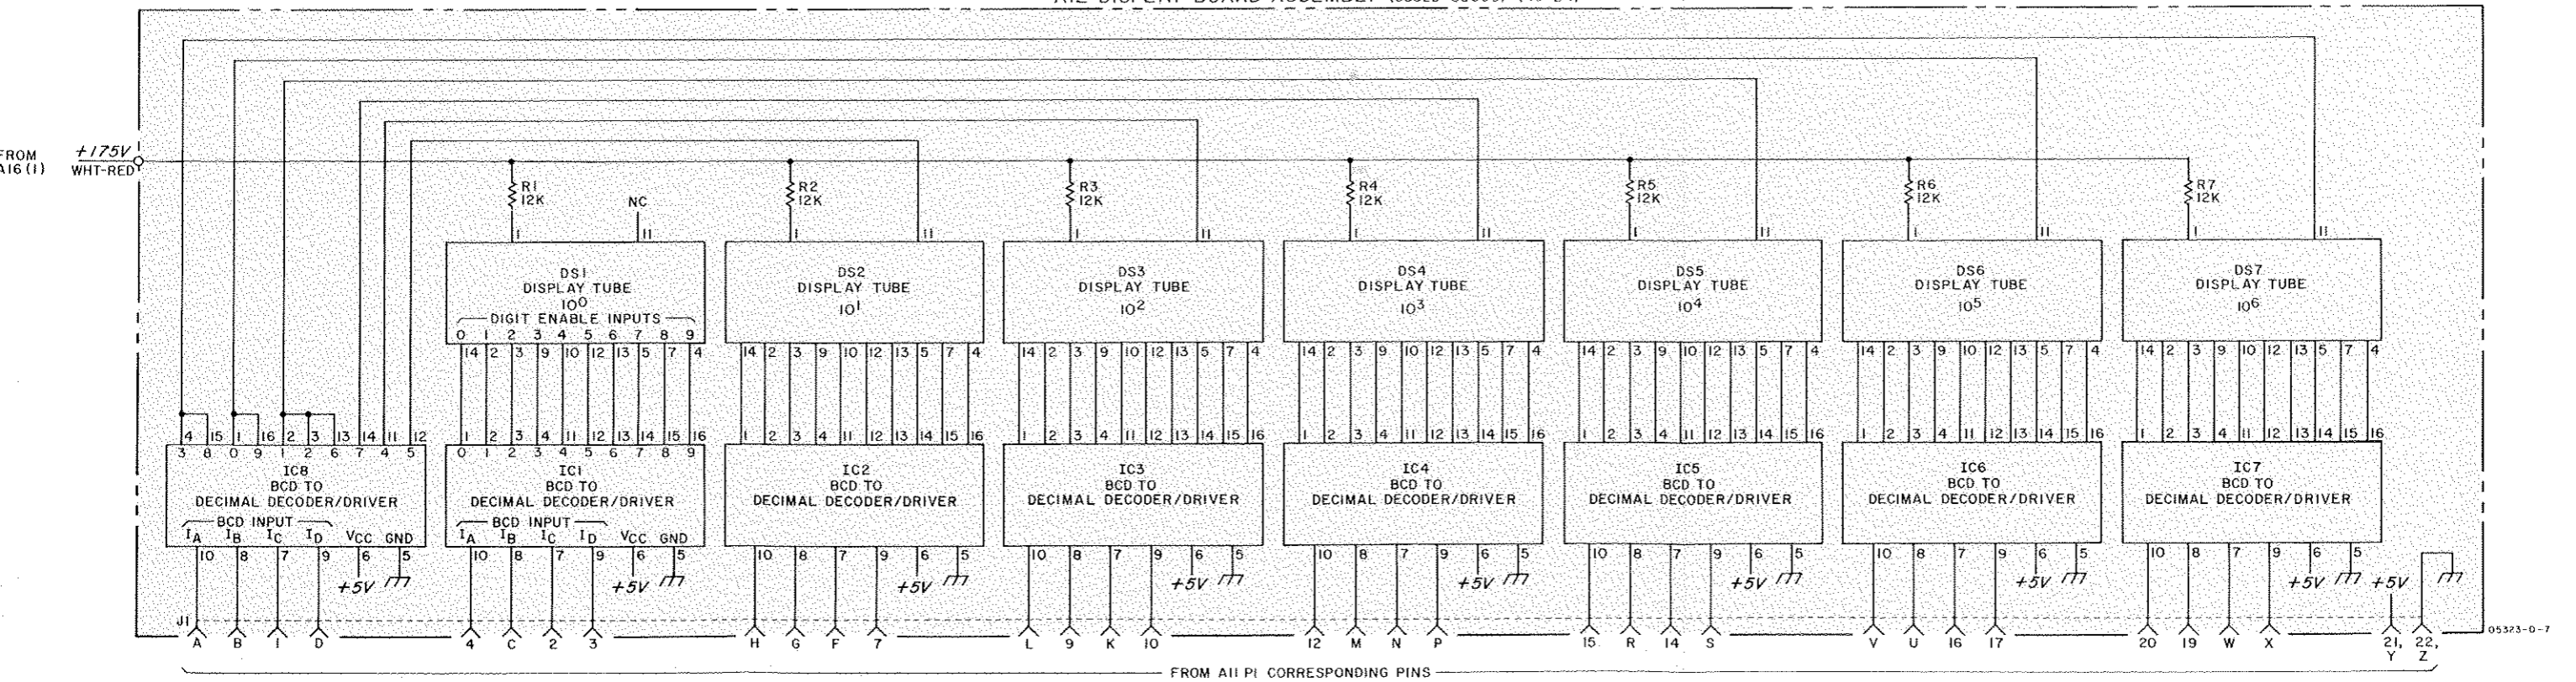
A12 DISPLAY BOARD ASSEMBLY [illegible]

FROM A16 (1)

+175V
WHT-RED

R1 12K
NC
1 11
DS1
DISPLAY TUBE
$10^0$
DIGIT ENABLE INPUTS
0 1 2 3 4 5 6 7 8 9
14 2 3 9 10 12 13 5 7 4

R2 12K
1 11
DS2
DISPLAY TUBE
$10^1$
14 2 3 9 10 12 13 5 7 4

R3 12K
1 11
DS3
DISPLAY TUBE
$10^2$
14 2 3 9 10 12 13 5 7 4

R4 12K
1 11
DS4
DISPLAY TUBE
$10^3$
14 2 3 9 10 12 13 5 7 4

R5 12K
1 11
DS5
DISPLAY TUBE
$10^4$
14 2 3 9 10 12 13 5 7 4

R6 12K
1 11
DS6
DISPLAY TUBE
$10^5$
14 2 3 9 10 12 13 5 7 4

R7 12K
1 11
DS7
DISPLAY TUBE
$10^6$
14 2 3 9 10 12 13 5 7 4

4 15 1 16 2 3 13 14 11 12
3 8 0 9 1 2 6 7 4 5
IC8
BCD TO
DECIMAL DECODER/DRIVER
BCD INPUT
$I_A$ $I_B$ $I_C$ $I_D$ $V_{CC}$ GND
10 8 7 9 6 5
+5V

1 2 3 4 11 12 13 14 15 16
0 1 2 3 4 5 6 7 8 9
IC1
BCD TO
DECIMAL DECODER/DRIVER
BCD INPUT
$I_A$ $I_B$ $I_C$ $I_D$ $V_{CC}$ GND
10 8 7 9 6 5
+5V

1 2 3 4 11 12 13 14 15 16
IC2
BCD TO
DECIMAL DECODER/DRIVER
10 8 7 9 6 5
+5V

1 2 3 4 11 12 13 14 15 16
IC3
BCD TO
DECIMAL DECODER/DRIVER
10 8 7 9 6 5
+5V

1 2 3 4 11 12 13 14 15 16
IC4
BCD TO
DECIMAL DECODER/DRIVER
10 8 7 9 6 5
+5V

1 2 3 4 11 12 13 14 15 16
IC5
BCD TO
DECIMAL DECODER/DRIVER
10 8 7 9 6 5
+5V

1 2 3 4 11 12 13 14 15 16
IC6
BCD TO
DECIMAL DECODER/DRIVER
10 8 7 9 6 5
+5V

1 2 3 4 11 12 13 14 15 16
IC7
BCD TO
DECIMAL DECODER/DRIVER
10 8 7 9 6 5
+5V
+5V

J1
A B 1 D 4 C 2 3 H G F 7 L 9 K 10 12 M N P 15 R 14 S V U 16 17 20 19 W X 21, Y 22, Z

05323-D-7

FROM A11 P1 CORRESPONDING PINS